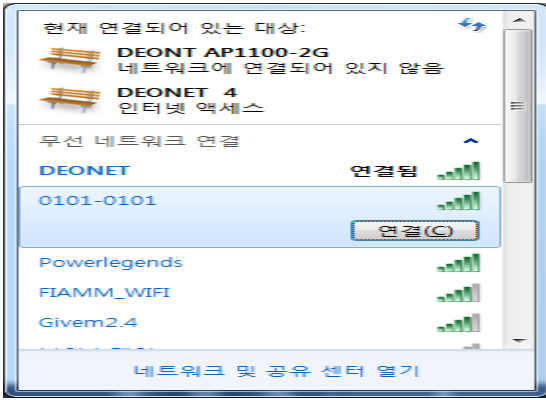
현재 연결되어 있는 대상:

DEONT AP1100-2G
네트워크에 연결되어 있지 않음

DEONET 4
인터넷 액세스

무선 네트워크 연결

DEONET 연결됨

0101-0101

연결(C)

Powerlegends

FIAMM_WIFI

Givem2.4

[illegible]

네트워크 및 공유 센터 열기